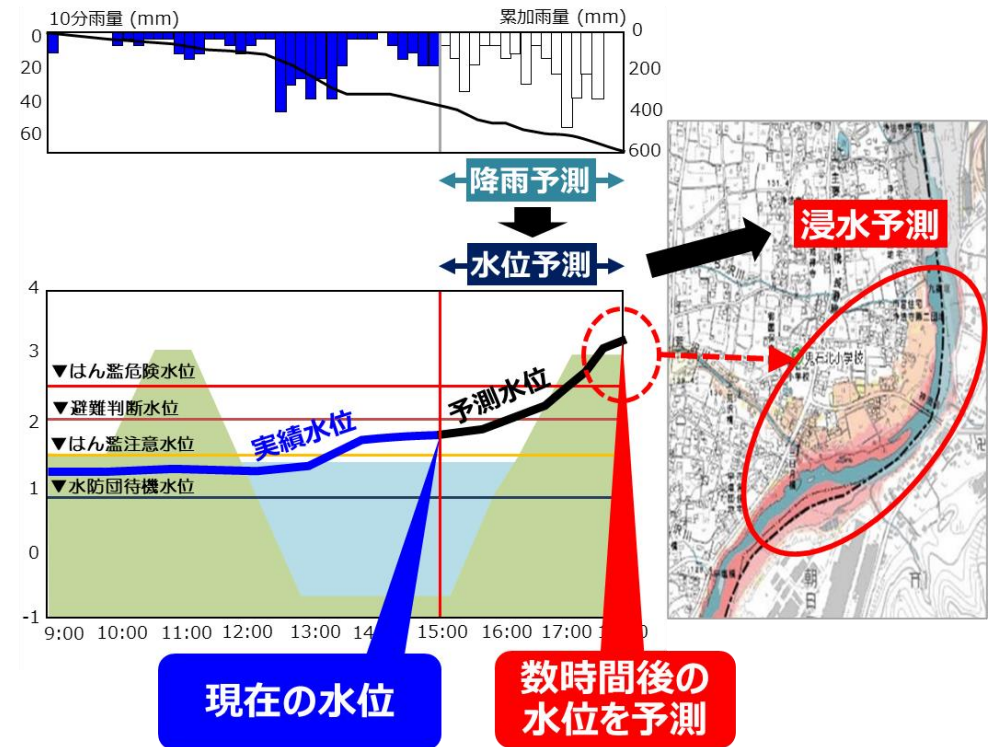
10分雨量 (mm)
累加雨量 (mm)
0
20
40
60
0
200
400
600
降雨予測
水位予測
浸水予測
4
3
2
1
0
-1
▼はん濫危険水位
▼避難判断水位
▼はん濫注意水位
▼水防団待機水位
実績水位
予測水位
9:00 10:00 11:00 12:00 13:00 14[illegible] 15:00 16:00 17:00 1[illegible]
現在の水位
数時間後の水位を予測